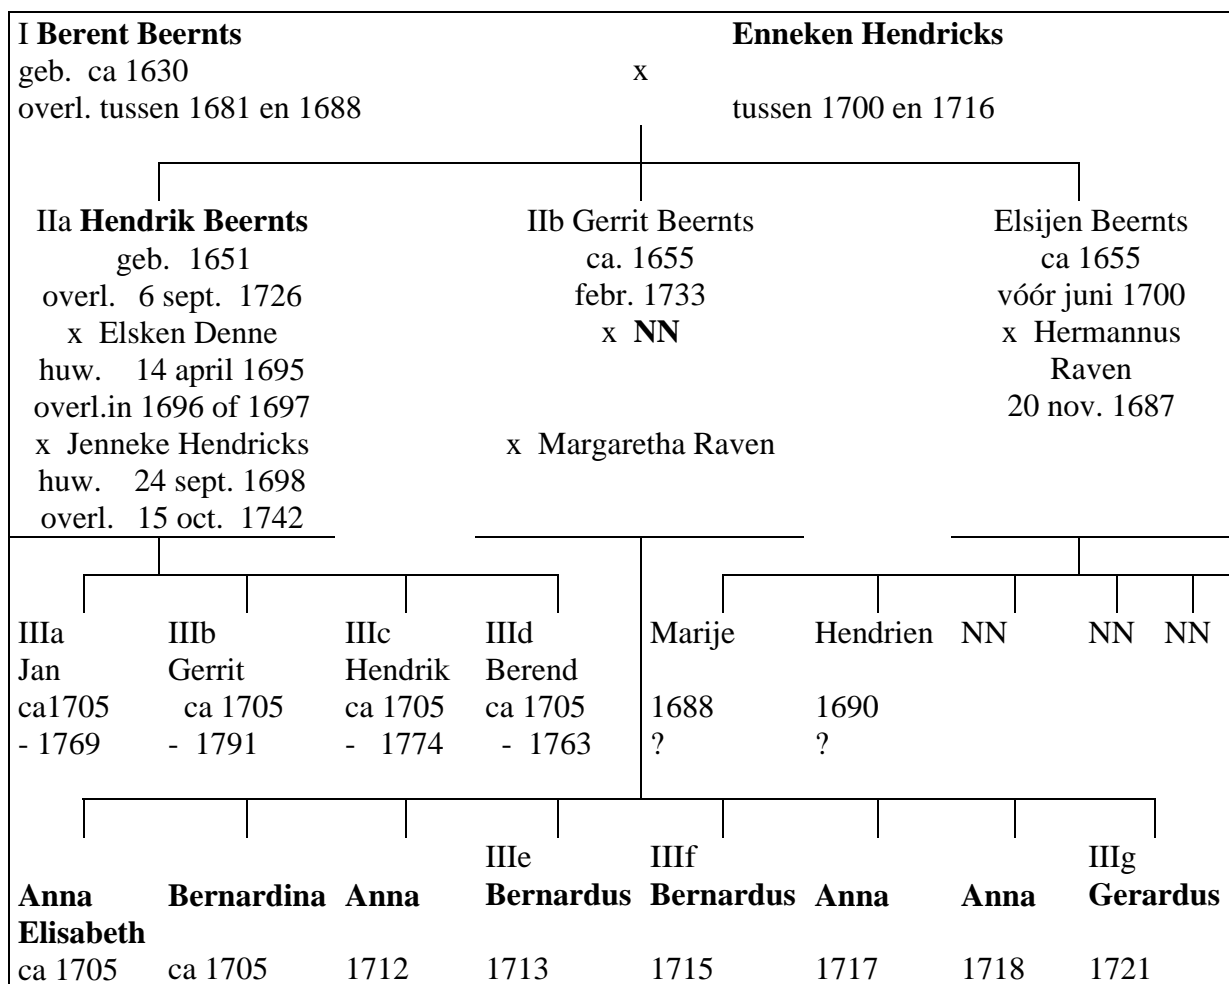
I **Berent Beernts**
geb. ca 1630
overl. tussen 1681 en 1688

x

**Enneken Hendricks**

tussen 1700 en 1716

IIa **Hendrik Beernts**
geb. 1651
overl. 6 sept. 1726
x Elsken Denne
huw. 14 april 1695
overl.in 1696 of 1697
x Jenneke Hendricks
huw. 24 sept. 1698
overl. 15 oct. 1742

IIb Gerrit Beernts
ca. 1655
febr. 1733
x **NN**

x Margaretha Raven

Elsijen Beernts
ca 1655
vóór juni 1700
x Hermannus Raven
20 nov. 1687

IIIa
Jan
ca1705
- 1769

IIIb
Gerrit
ca 1705
- 1791

IIIc
Hendrik
ca 1705
- 1774

IIId
Berend
ca 1705
- 1763

Marije
1688
?

Hendrien
1690
?

NN

NN

NN

**Anna Elisabeth**
ca 1705

**Bernardina**
ca 1705

**Anna**
1712

IIIe
**Bernardus**
1713

IIIf
**Bernardus**
1715

**Anna**
1717

**Anna**
1718

IIIg
**Gerardus**
1721